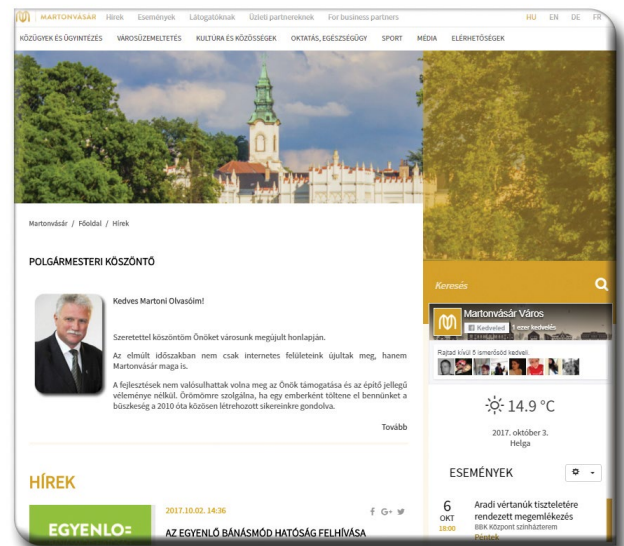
MARTONVÁSÁR Hírek Események Látogatóknak Üzleti partnereknek For business partners HU EN DE FR

KÖZÜGYEK ÉS ÜGYINTÉZÉS VÁROSÜZEMELTETÉS KULTÚRA ÉS KÖZÖSSÉGEK OKTATÁS, EGÉSZSÉGÜGY SPORT MÉDIA ELÉRHETŐSÉGEK

Martonvásár / Főoldal / Hírek

POLGÁRMESTERI KÖSZÖNTŐ

Kedves Martoni Olvasóim!

Szeretettel köszöntöm Önöket városunk megújult honlapján.

Az elmúlt időszakban nem csak internetes felületeink újultak meg, hanem Martonvásár maga is.

A fejlesztések nem valósulhattak volna meg az Önök támogatása és az építő jellegű vélemény nélkül. Örömömre szolgálna, ha egy emberként töltene el bennünket a büszkeség a 2010 óta közösen létrehozott sikereinkre gondolva.

Tovább

HÍREK

EGYENLŐ=

2017.10.02. 14:36

AZ EGYENLŐ BÁNÁSMÓD HATÓSÁG FELHÍVÁSA

Keresés

Martonvásár Város
Kedveled 1 ezer kedvelés
Rajtad kívül 5 ismerősöd kedveli.

14.9 °C
2017. október 3.
Helga

ESEMÉNYEK

6 OKT 18:00
Aradi vértanúk tiszteletére rendezett megemlékezés
BBK Központ színházterem
Péntek